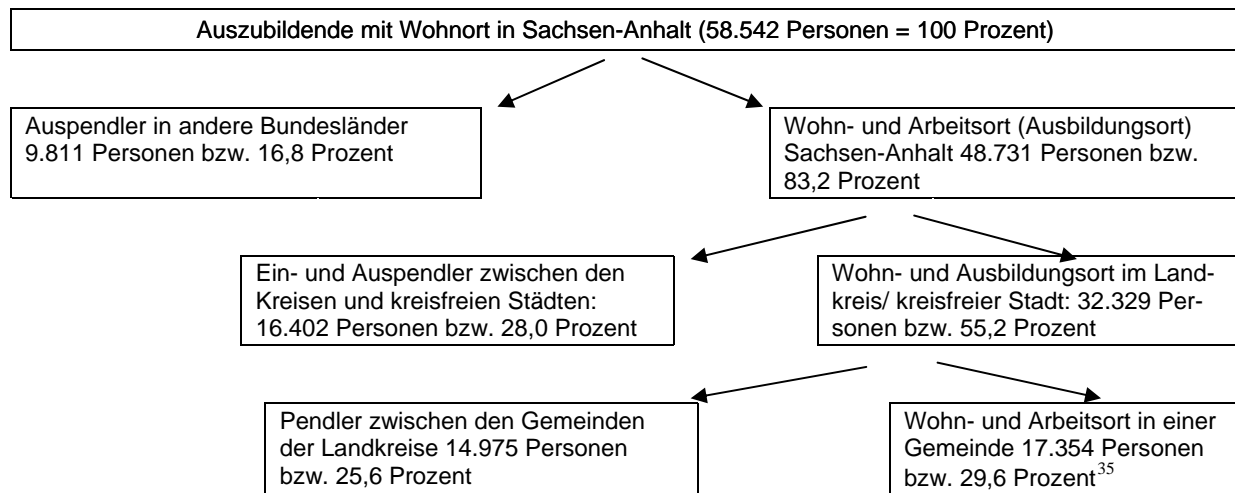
Auszubildende mit Wohnort in Sachsen-Anhalt (58.542 Personen = 100 Prozent)

Auspendler in andere Bundesländer 9.811 Personen bzw. 16,8 Prozent

Wohn- und Arbeitsort (Ausbildungsort) Sachsen-Anhalt 48.731 Personen bzw. 83,2 Prozent

Ein- und Auspendler zwischen den Kreisen und kreisfreien Städten: 16.402 Personen bzw. 28,0 Prozent

Wohn- und Ausbildungsort im Landkreis/ kreisfreier Stadt: 32.329 Personen bzw. 55,2 Prozent

Pendler zwischen den Gemeinden der Landkreise 14.975 Personen bzw. 25,6 Prozent

Wohn- und Arbeitsort in einer Gemeinde 17.354 Personen bzw. 29,6 Prozent$^{35}$